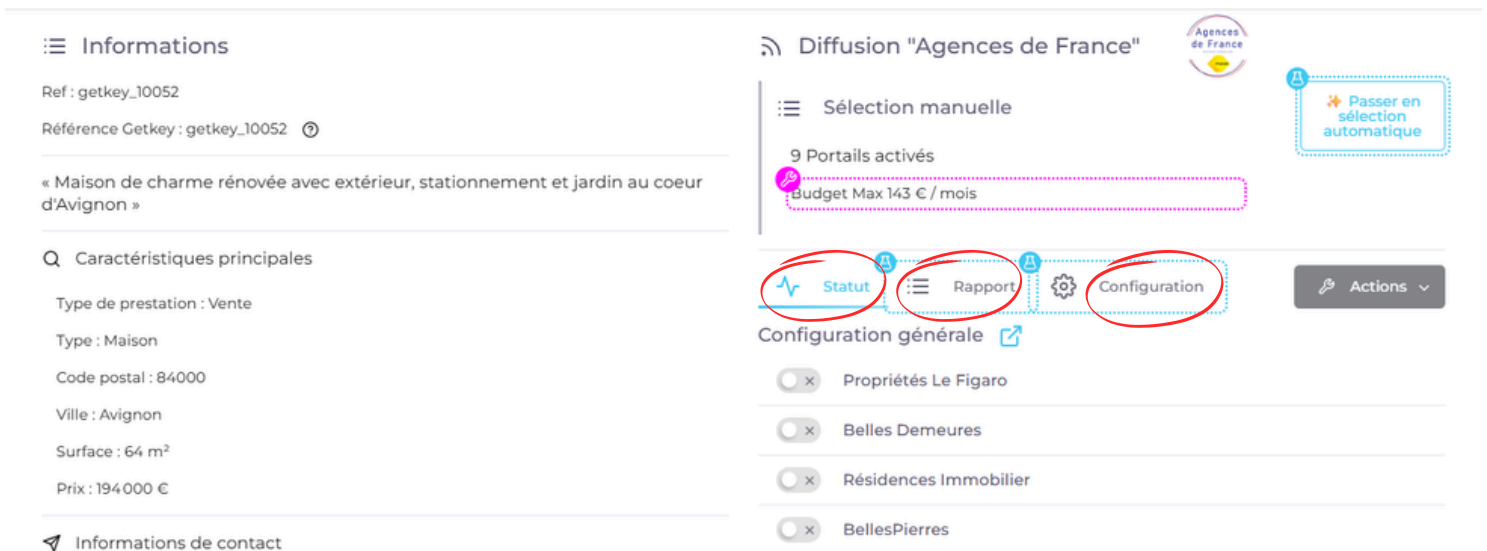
Informations

Ref : getkey_10052

Référence Getkey : getkey_10052

« Maison de charme rénovée avec extérieur, stationnement et jardin au coeur d'Avignon »

Caractéristiques principales

Type de prestation : Vente

Type : Maison

Code postal : 84000

Ville : Avignon

Surface : 64 m²

Prix : 194 000 €

Informations de contact

Diffusion "Agences de France"

Agences de France

Sélection manuelle

9 Portails activés

Budget Max 143 € / mois

Passer en sélection automatique

Statut

Rapport

Configuration

Actions

Configuration générale

Propriétés Le Figaro

Belles Demeures

Résidences Immobilier

BellesPierres